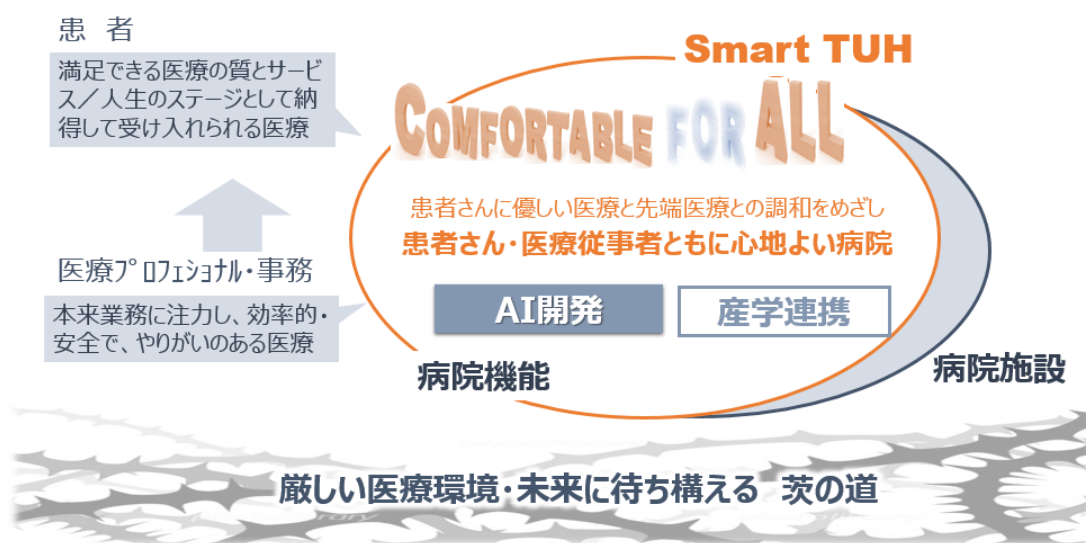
患　者

満足できる医療の質とサービス／人生のステージとして納得して受け入れられる医療

医療プロフェショナル・事務

本来業務に注力し、効率的・安全で、やりがいのある医療

Smart TUH

COMFORTABLE FOR ALL

患者さんに優しい医療と先端医療との調和をめざし
患者さん・医療従事者ともに心地よい病院

AI開発

産学連携

病院機能

病院施設

厳しい医療環境・未来に待ち構える　茨の道